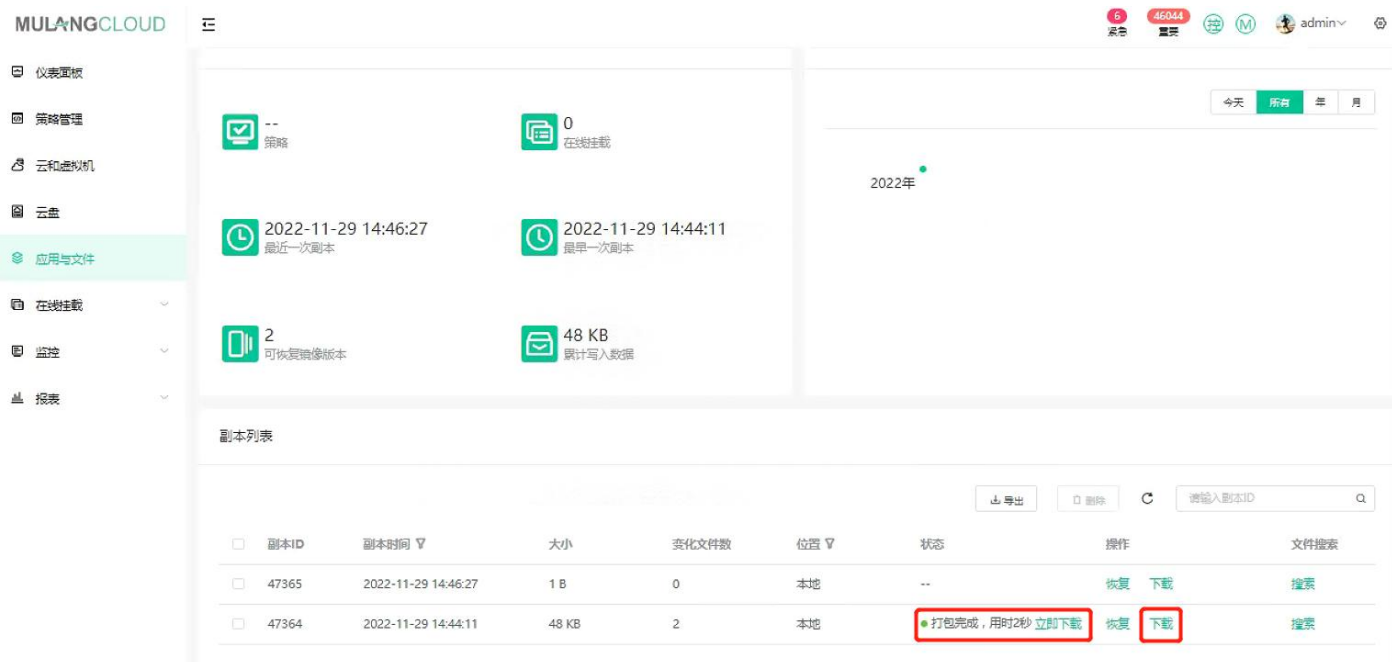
MULANGCLOUD

6 紧急　46044 重要　控　M　admin

仪表面板
策略管理
云和虚拟机
云盘
应用与文件
在线挂载
监控
报表

--
策略

0
在线挂载

2022-11-29 14:46:27
最近一次副本

2022-11-29 14:44:11
最早一次副本

2
可恢复镜像版本

48 KB
累计写入数据

今天　所有　年　月

2022年

副本列表

导出　删除　请输入副本ID

| 副本ID | 副本时间 | 大小 | 变化文件数 | 位置 | 状态 | 操作 | 文件搜索 |
|---|---|---|---|---|---|---|---|
| 47365 | 2022-11-29 14:46:27 | 1 B | 0 | 本地 | -- | 恢复 下载 | 搜索 |
| 47364 | 2022-11-29 14:44:11 | 48 KB | 2 | 本地 | 打包完成，用时2秒 立即下载 | 恢复 下载 | 搜索 |